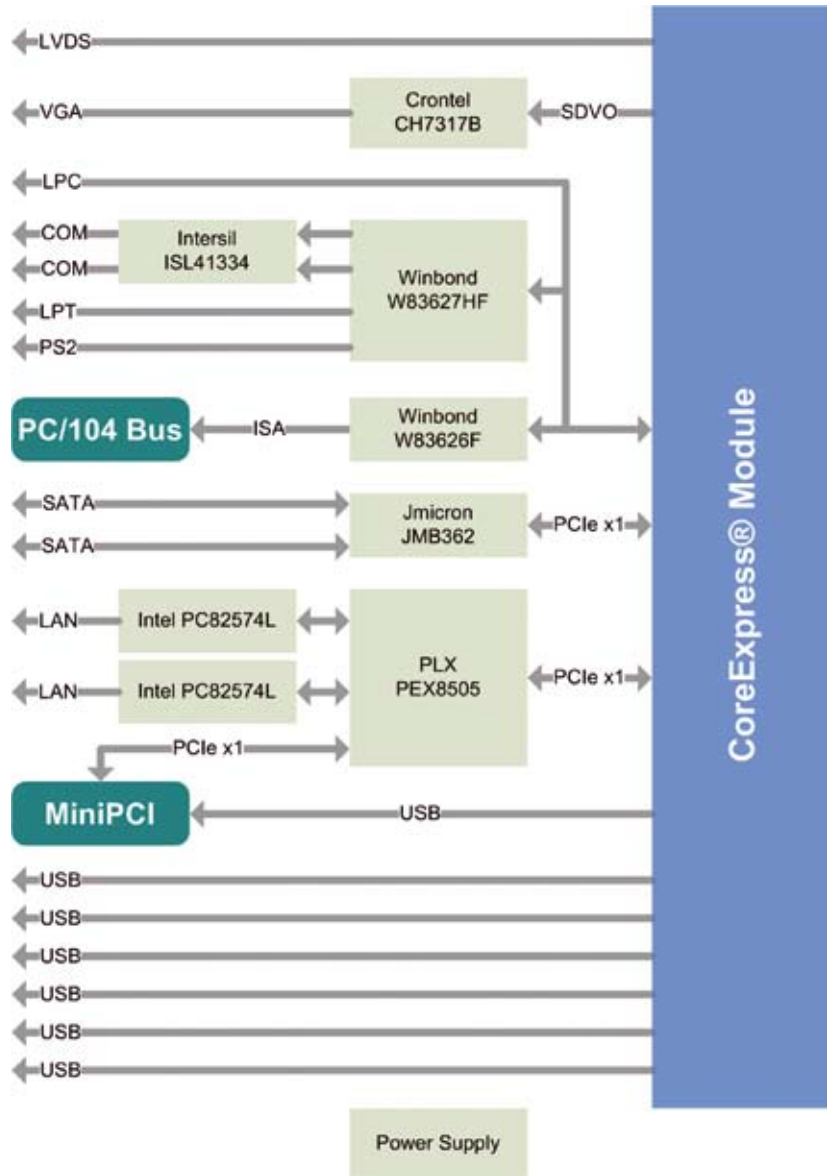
LVDS

VGA

Crontel CH7317B

SDVO

LPC

COM

COM

Intersil ISL41334

Winbond W83627HF

LPT

PS2

PC/104 Bus

ISA

Winbond W83626F

SATA

SATA

Jmicron JMB362

PCIe x1

LAN

Intel PC82574L

LAN

Intel PC82574L

PLX PEX8505

PCIe x1

PCIe x1

MiniPCI

USB

USB

USB

USB

USB

USB

USB

CoreExpress® Module

Power Supply